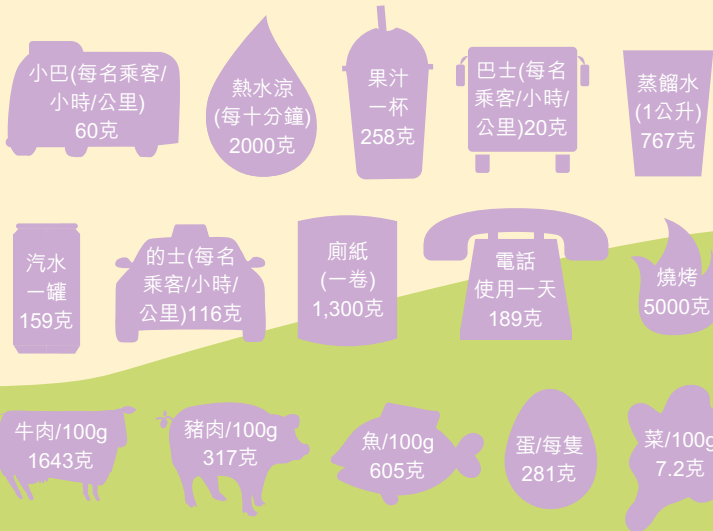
小巴(每名乘客/小時/公里)
60克

熱水涼
(每十分鐘)
2000克

果汁
一杯
258克

巴士(每名乘客/小時/公里)20克

蒸餾水
(1公升)
767克

汽水
一罐
159克

的士(每名乘客/小時/公里)116克

廁紙
(一卷)
1,300克

電話
使用一天
189克

燒烤
5000克

牛肉/100g
1643克

豬肉/100g
317克

魚/100g
605克

蛋/每隻
281克

菜/100g
7.2克